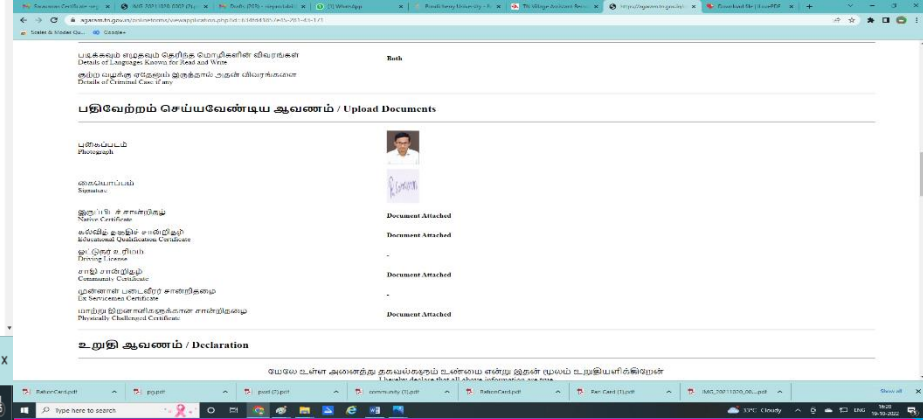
Details of Languages Known for Read and Write
Both

Details of Criminal Case, if any

பதிவேற்றம் செய்யவேண்டிய ஆவணம் / Upload Documents

புகைப்படம்
Photograph

கையொப்பம்
Signature

இருப்பிடச் சான்றிதழ்
Native Certificate
Document Attached

கல்வித் தகுதிச் சான்றிதழ்
Educational Qualification Certificate
Document Attached

ஓட்டுநர் உரிமம்
Driving License
-

சாதி சான்றிதழ்
Community Certificate
Document Attached

முன்னாள் படைவீரர் சான்றிதழ்
Ex Servicemen Certificate
-

மாற்றுத்திறனாளிகளுக்கான சான்றிதழ்
Physically Challenged Certificate
Document Attached

உறுதி ஆவணம் / Declaration

மேலே உள்ள அனைத்து தகவல்களும் உண்மை என்று இதன் மூலம் உறுதியளிக்கிறேன்
I hereby declare that all above information are true

RationCard.pdf
pp.pdf
pool (7).pdf
community (1).pdf
RationCard.pdf
Pan Card (1).pdf
IMG_20211009_00....pdf
Show all
Type here to search
33°C Cloudy
ENG